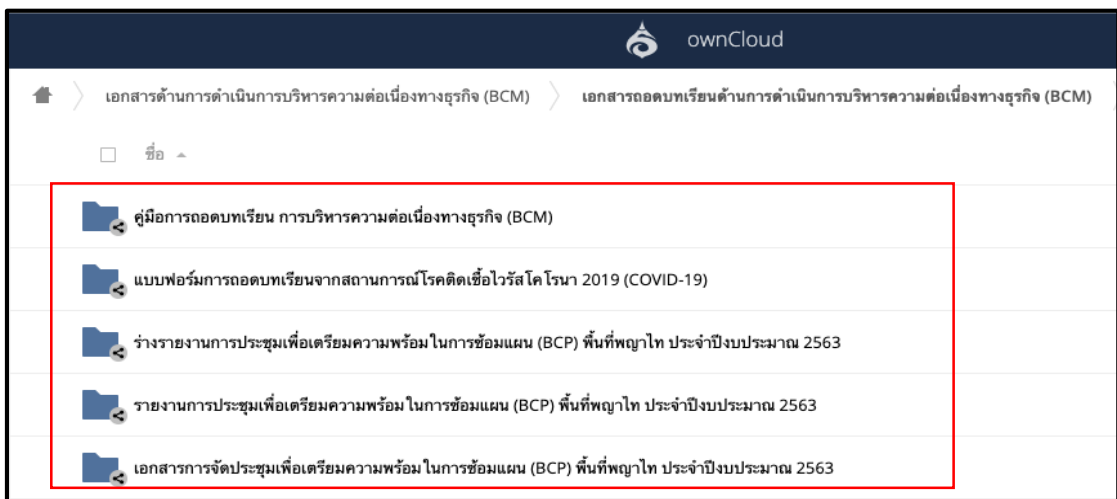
ownCloud

เอกสารด้านการดำเนินการบริหารความต่อเนื่องทางธุรกิจ (BCM) เอกสารถอดบทเรียนด้านการดำเนินการบริหารความต่อเนื่องทางธุรกิจ (BCM)

ชื่อ

คู่มือการถอดบทเรียน การบริหารความต่อเนื่องทางธุรกิจ (BCM)

แบบฟอร์มการถอดบทเรียนจากสถานการณ์โรคติดเชื้อไวรัสโคโรนา 2019 (COVID-19)

ร่างรายงานการประชุมเพื่อเตรียมความพร้อมในการซ้อมแผน (BCP) พื้นที่พญาไท ประจำปีงบประมาณ 2563

รายงานการประชุมเพื่อเตรียมความพร้อมในการซ้อมแผน (BCP) พื้นที่พญาไท ประจำปีงบประมาณ 2563

เอกสารการจัดประชุมเพื่อเตรียมความพร้อมในการซ้อมแผน (BCP) พื้นที่พญาไท ประจำปีงบประมาณ 2563